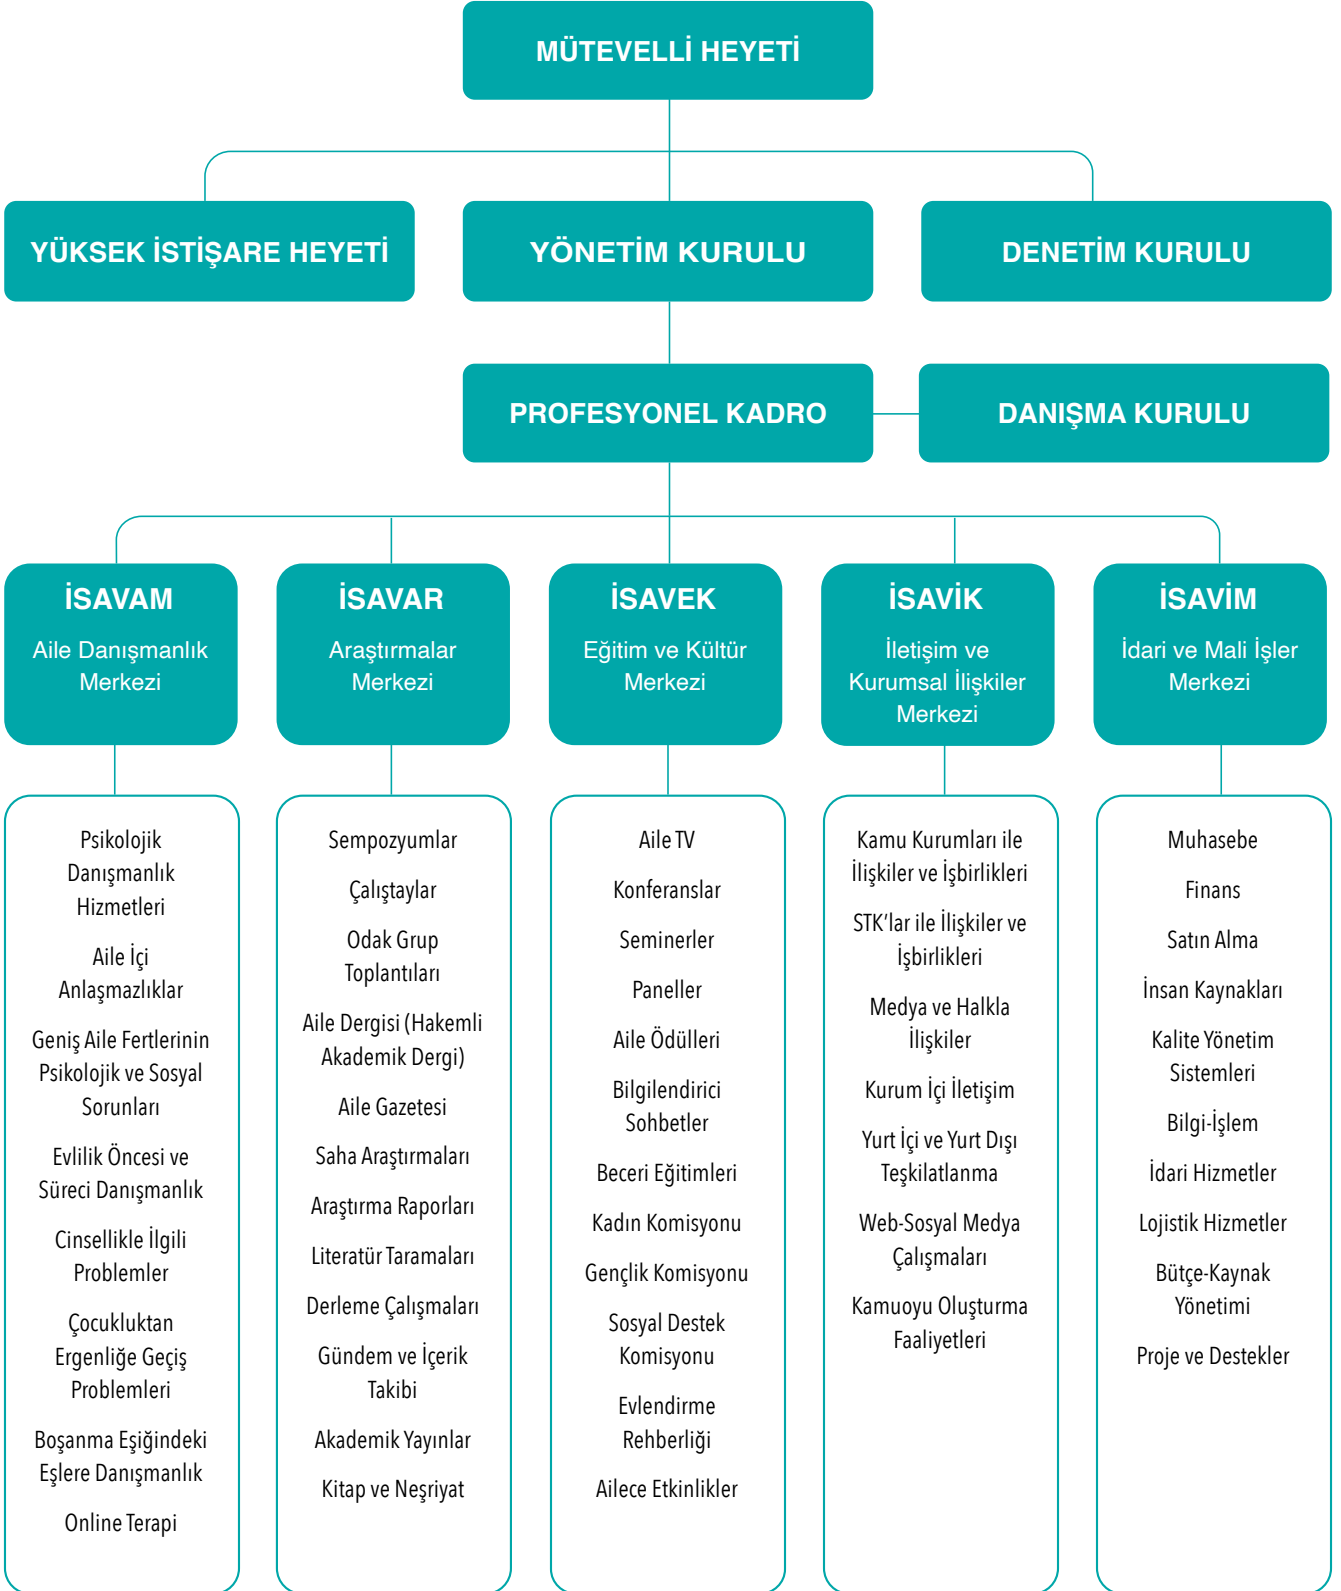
MÜTEVELLİ HEYETİ

YÜKSEK İSTİŞARE HEYETİ

YÖNETİM KURULU

DENETİM KURULU

PROFESYONEL KADRO

DANIŞMA KURULU

İSAVAM
Aile Danışmanlık Merkezi

Psikolojik Danışmanlık Hizmetleri

Aile İçi Anlaşmazlıklar

Geniş Aile Fertlerinin Psikolojik ve Sosyal Sorunları

Evlilik Öncesi ve Süreci Danışmanlık

Cinsellikle İlgili Problemler

Çocukluktan Ergenliğe Geçiş Problemleri

Boşanma Eşiğindeki Eşlere Danışmanlık

Online Terapi

İSAVAR
Araştırmalar Merkezi

Sempozyumlar

Çalıştaylar

Odak Grup Toplantıları

Aile Dergisi (Hakemli Akademik Dergi)

Aile Gazetesi

Saha Araştırmaları

Araştırma Raporları

Literatür Taramaları

Derleme Çalışmaları

Gündem ve İçerik Takibi

Akademik Yayınlar

Kitap ve Neşriyat

İSAVEK
Eğitim ve Kültür Merkezi

Aile TV

Konferanslar

Seminerler

Paneller

Aile Ödülleri

Bilgilendirici Sohbetler

Beceri Eğitimleri

Kadın Komisyonu

Gençlik Komisyonu

Sosyal Destek Komisyonu

Evlendirme Rehberliği

Ailece Etkinlikler

İSAVİK
İletişim ve Kurumsal İlişkiler Merkezi

Kamu Kurumları ile İlişkiler ve İşbirlikleri

STK'lar ile İlişkiler ve İşbirlikleri

Medya ve Halkla İlişkiler

Kurum İçi İletişim

Yurt İçi ve Yurt Dışı Teşkilatlanma

Web-Sosyal Medya Çalışmaları

Kamuoyu Oluşturma Faaliyetleri

İSAVİM
İdari ve Mali İşler Merkezi

Muhasebe

Finans

Satın Alma

İnsan Kaynakları

Kalite Yönetim Sistemleri

Bilgi-İşlem

İdari Hizmetler

Lojistik Hizmetler

Bütçe-Kaynak Yönetimi

Proje ve Destekler